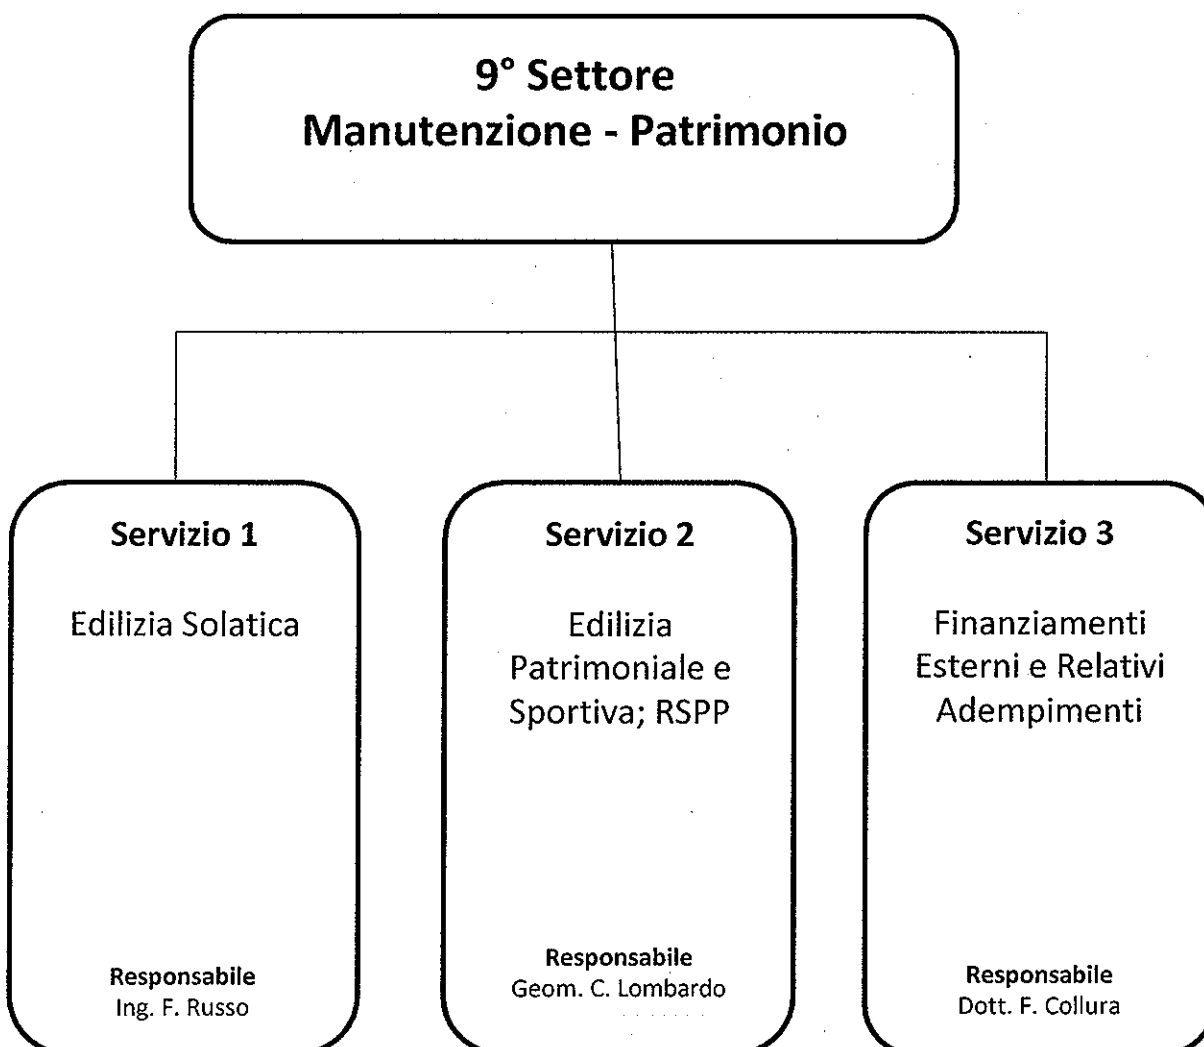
9° Settore
Manutenzione - Patrimonio

Servizio 1

Edilizia Solatica

Responsabile
Ing. F. Russo

Servizio 2

Edilizia Patrimoniale e Sportiva; RSPP

Responsabile
Geom. C. Lombardo

Servizio 3

Finanziamenti Esterni e Relativi Adempimenti

Responsabile
Dott. F. Collura